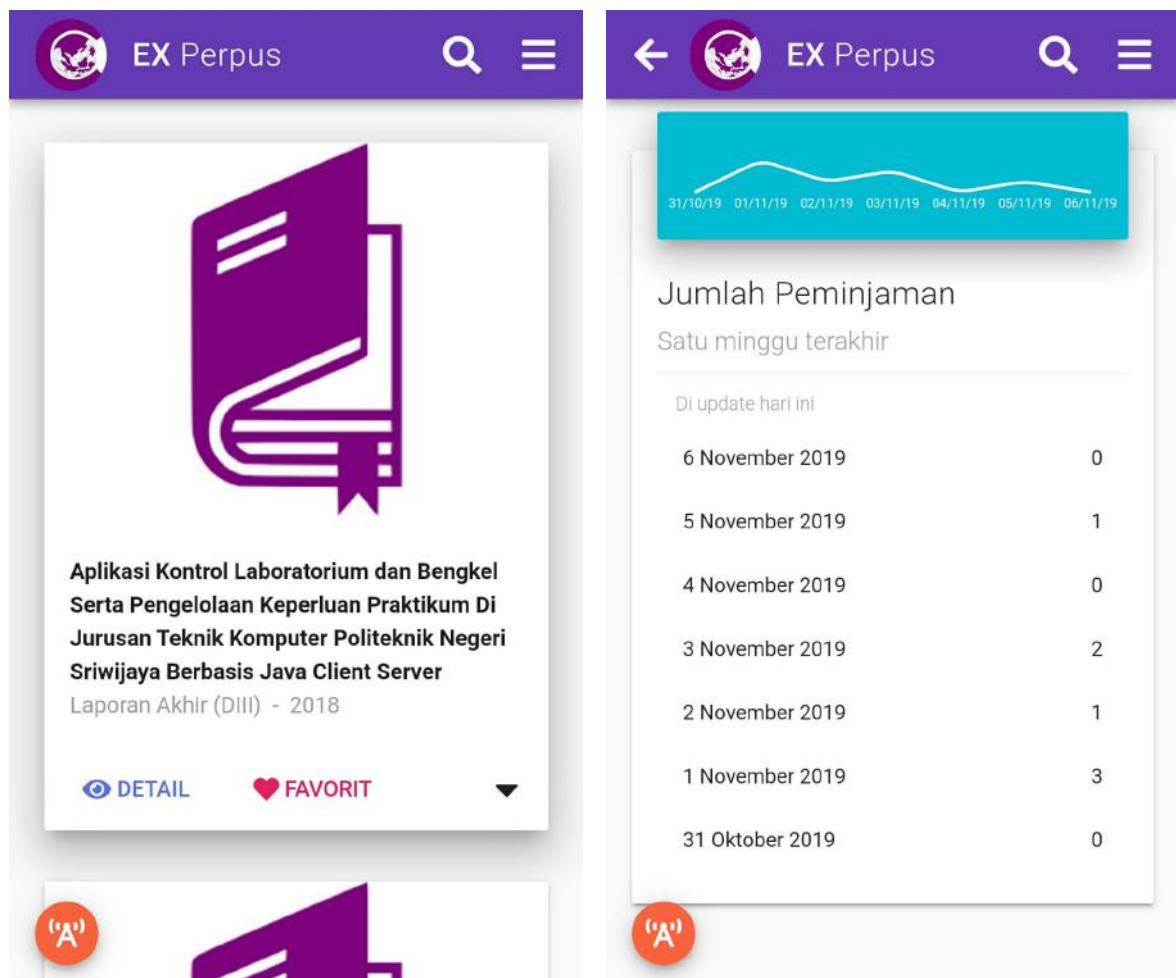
EX Perpus

Aplikasi Kontrol Laboratorium dan Bengkel Serta Pengelolaan Keperluan Praktikum Di Jurusan Teknik Komputer Politeknik Negeri Sriwijaya Berbasis Java Client Server

Laporan Akhir (DIII) - 2018

DETAIL FAVORIT

EX Perpus

31/10/19 01/11/19 02/11/19 03/11/19 04/11/19 05/11/19 06/11/19

Jumlah Peminjaman

Satu minggu terakhir

Di update hari ini

| | |
|---|---|
| 6 November 2019 | 0 |
| 5 November 2019 | 1 |
| 4 November 2019 | 0 |
| 3 November 2019 | 2 |
| 2 November 2019 | 1 |
| 1 November 2019 | 3 |
| 31 Oktober 2019 | 0 |